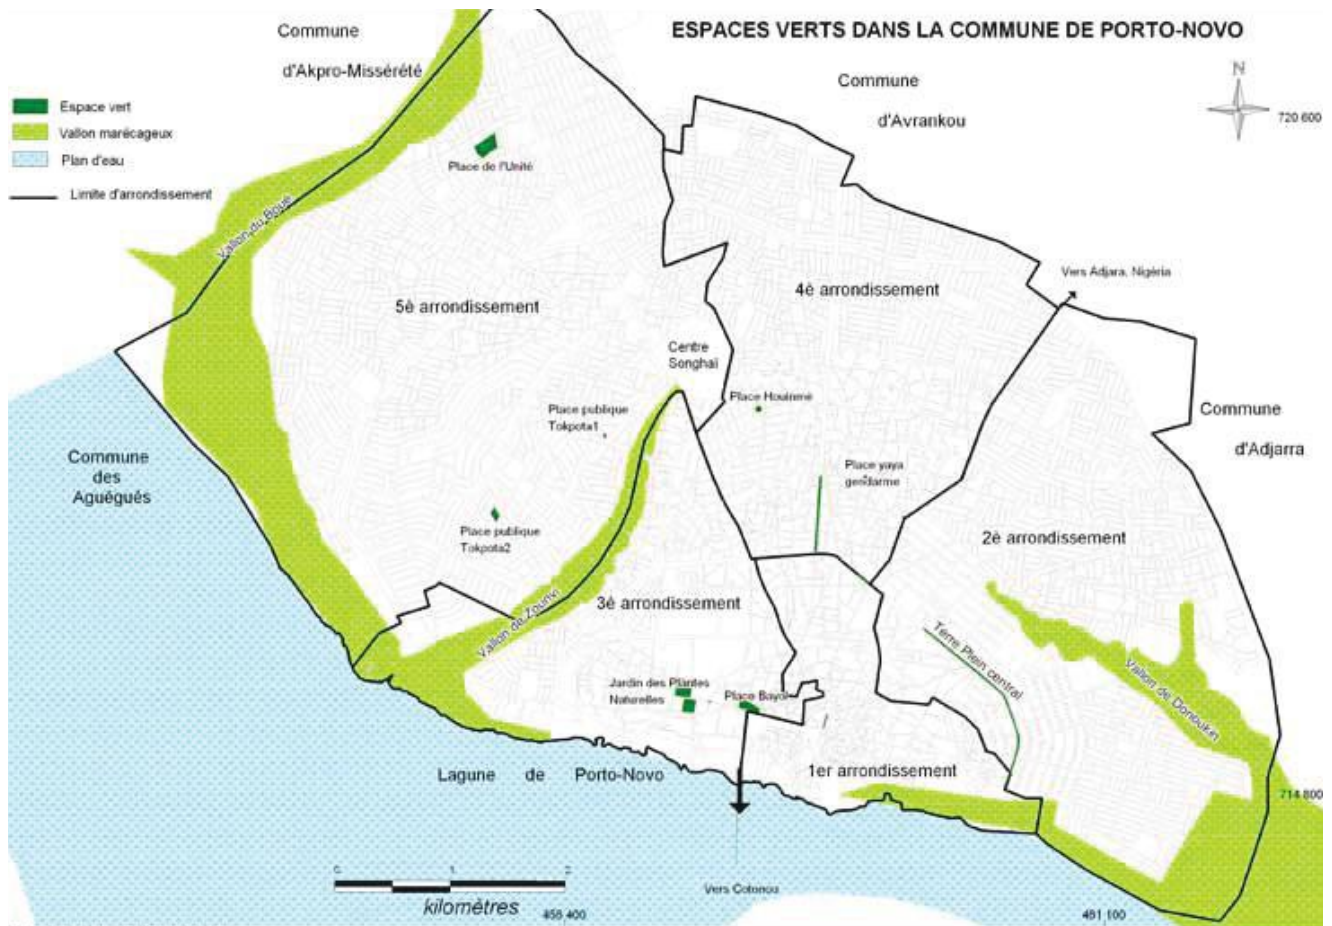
ESPACES VERTS DANS LA COMMUNE DE PORTO-NOVO

Espace vert
Vallon marécageux
Plan d'eau
Limite d'arrondissement

N
720 600

Commune d'Akpro-Missérété

Commune d'Avrankou

Place de l'Unité

Vallon du Bigue

5è arrondissement

4è arrondissement

Vers Adjara, Nigéria

Centre Songhaï

Place Houinmè

Place publique Tokpota1

Commune d'Adjarra

Commune des Aguégués

Place yaya gendarme

Place publique Tokpota2

2è arrondissement

Vallon de Zounvi

3è arrondissement

Terre Plein central

Vallon de Donoukin

Jardin des Plantes Naturelles

Place Bayol

Lagune de Porto-Novo

1er arrondissement

714 800

0 1 2
kilomètres
458 400

Vers Cotonou

461 100